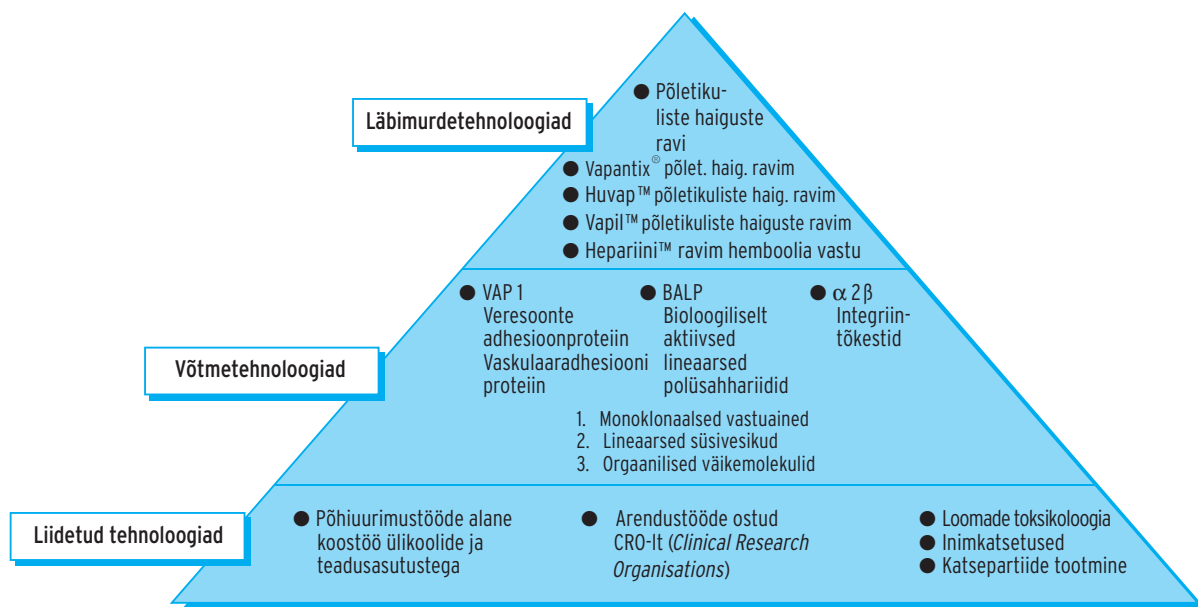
Läbimurdetehnoloogiad

● Põletikuliste haiguste ravi

● Vapantix® põlet. haig. ravim
● Huvap™ põletikuliste haig. ravim
● Vapil™ põletikuliste haiguste ravim
● Hepariini™ ravim hemboolia vastu

Võtmetehnoloogiad

● VAP 1 Veresoonte adhesioonproteiin Vaskulaaradhesiooni proteiin

● BALP Bioloogiliselt aktiivsed lineaarsed polüsahhariidid

● $\alpha$ 2$\beta$ Integriintõkestid

1. Monoklonaalsed vastuained
2. Lineaarsed süsivesikud
3. Orgaanilised väikemolekulid

Liidetud tehnoloogiad

● Põhiuurimustööde alane koostöö ülikoolide ja teadusasutustega

● Arendustööde ostud CRO-lt (*Clinical Research Organisations*)

● Loomade toksikoloogia
● Inimkatsetused
● Katsepartiide tootmine